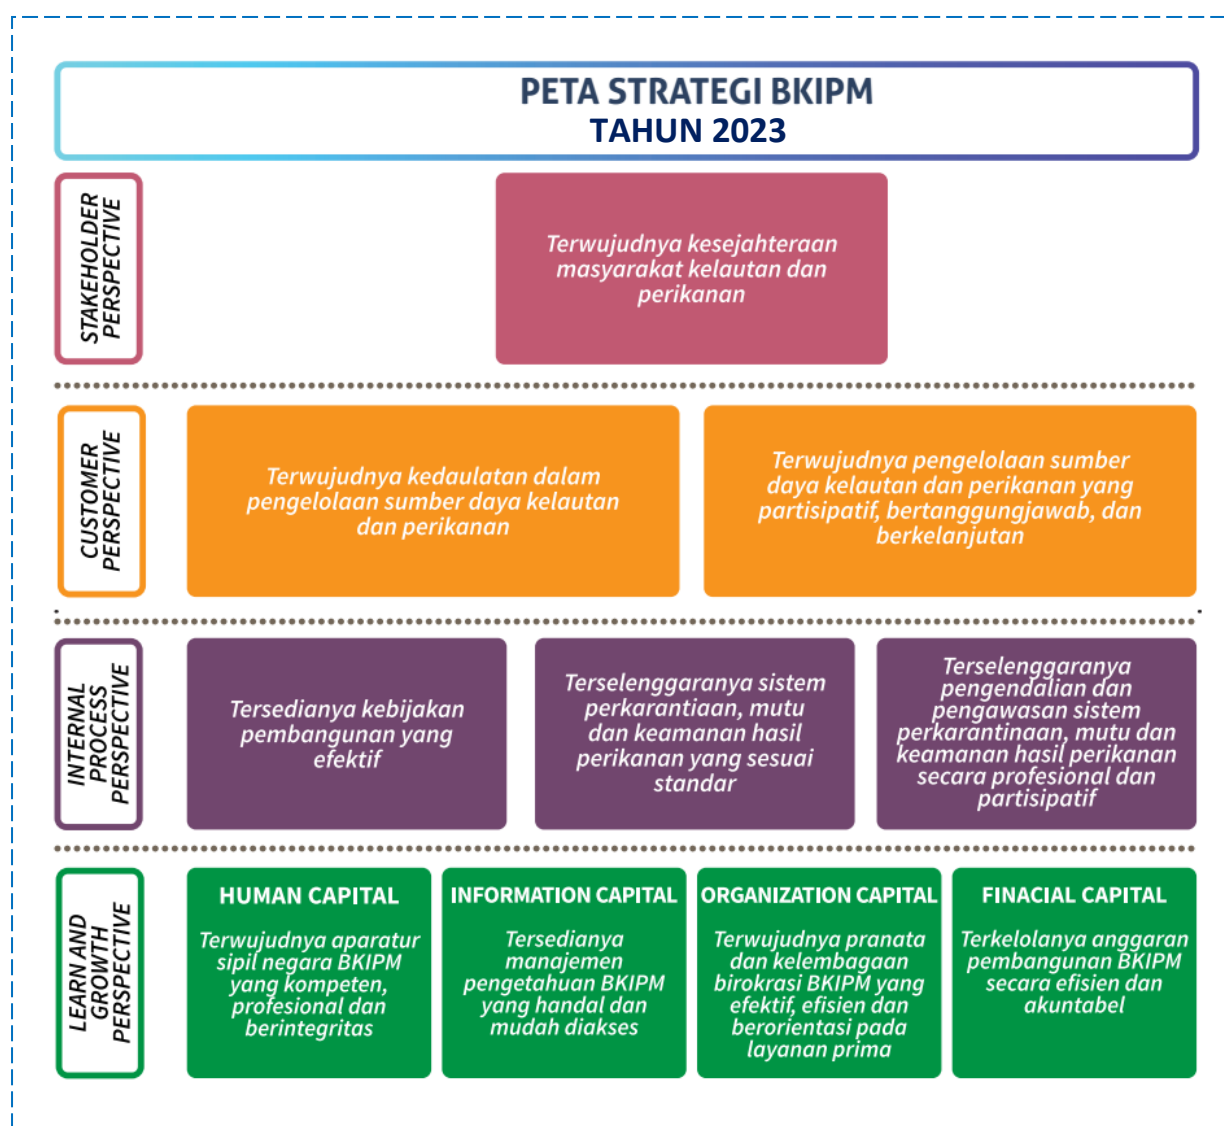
PETA STRATEGI BKIPM
TAHUN 2023

STAKEHOLDER PERSPECTIVE

Terwujudnya kesejahteraan masyarakat kelautan dan perikanan

CUSTOMER PERSPECTIVE

Terwujudnya kedaulatan dalam pengelolaan sumber daya kelautan dan perikanan

Terwujudnya pengelolaan sumber daya kelautan dan perikanan yang partisipatif, bertanggungjawab, dan berkelanjutan

INTERNAL PROCESS PERSPECTIVE

Tersedianya kebijakan pembangunan yang efektif

Terselenggaranya sistem perkarantiaan, mutu dan keamanan hasil perikanan yang sesuai standar

Terselenggaranya pengendalian dan pengawasan sistem perkarantinaan, mutu dan keamanan hasil perikanan secara profesional dan partisipatif

LEARN AND GROWTH PERSPECTIVE

HUMAN CAPITAL
Terwujudnya aparatur sipil negara BKIPM yang kompeten, profesional dan berintegritas

INFORMATION CAPITAL
Tersedianya manajemen pengetahuan BKIPM yang handal dan mudah diakses

ORGANIZATION CAPITAL
Terwujudnya pranata dan kelembagaan birokrasi BKIPM yang efektif, efisien dan berorientasi pada layanan prima

FINACIAL CAPITAL
Terkelolanya anggaran pembangunan BKIPM secara efisien dan akuntabel